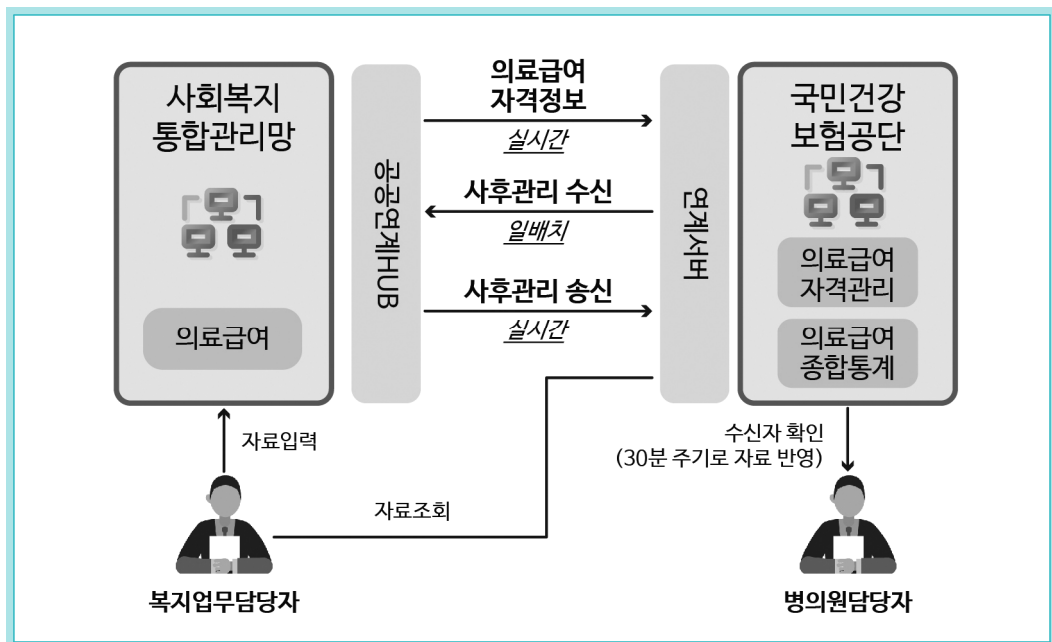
사회복지 통합관리망

의료급여

공공연계HUB

의료급여 자격정보

실시간

사후관리 수신

일배치

사후관리 송신

실시간

연계서버

국민건강 보험공단

의료급여 자격관리

의료급여 종합통계

자료입력

자료조회

수신자 확인 (30분 주기로 자료 반영)

복지업무담당자

병의원담당자